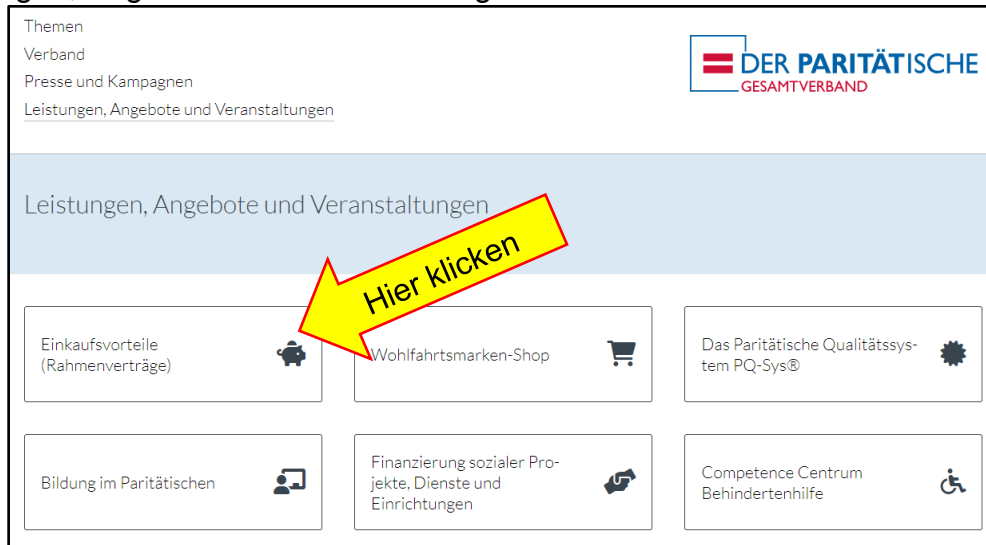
Themen
Verband
Presse und Kampagnen
Leistungen, Angebote und Veranstaltungen

DER PARITÄTISCHE
GESAMTVERBAND

Leistungen, Angebote und Veranstaltungen

Hier klicken

Einkaufsvorteile (Rahmenverträge)

Wohlfahrtsmarken-Shop

Das Paritätische Qualitätssystem PQ-Sys®

Bildung im Paritätischen

Finanzierung sozialer Projekte, Dienste und Einrichtungen

Competence Centrum Behindertenhilfe